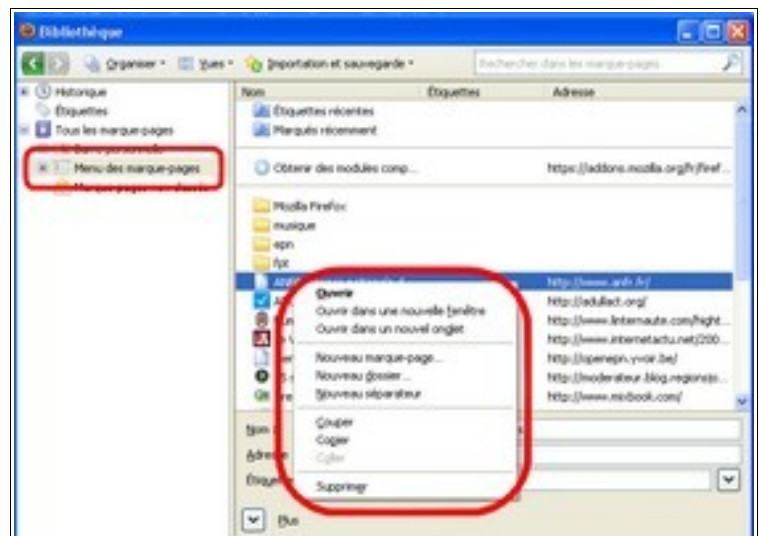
Bibliothèque

Organiser · Vues · Importation et sauvegarde ·

Rechercher dans les marque-pages

Historique
Étiquettes
Tous les marque-pages
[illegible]
Menu des marque-pages
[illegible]

| Nom | Étiquettes | Adresse |
|---|---|---|
| Étiquettes récentes | | |
| Marqués récemment | | |
| Obtenir des modules comp... | | https://addons.mozilla.org/fr/firef... |
| Mozilla Firefox | | |
| musique | | |
| epn | | |
| ftp | | |
| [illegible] | | http://www.anfr.fr/ |
| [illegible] | | http://adullact.org/ |
| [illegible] | | http://www.linternaute.com/hight... |
| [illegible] | | http://www.internetactu.net/200... |
| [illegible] | | http://openepn.y-voir.be/ |
| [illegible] | | http://moderateur.blog.regionsjo... |
| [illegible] | | http://www.micbook.com/ |

Ouvrir
Ouvrir dans une nouvelle fenêtre
Ouvrir dans un nouvel onglet
Nouveau marque-page...
Nouveau dossier...
Nouveau séparateur
Couper
Copier
Coller
Supprimer

Nom
Adresse
Étiquettes
Plus